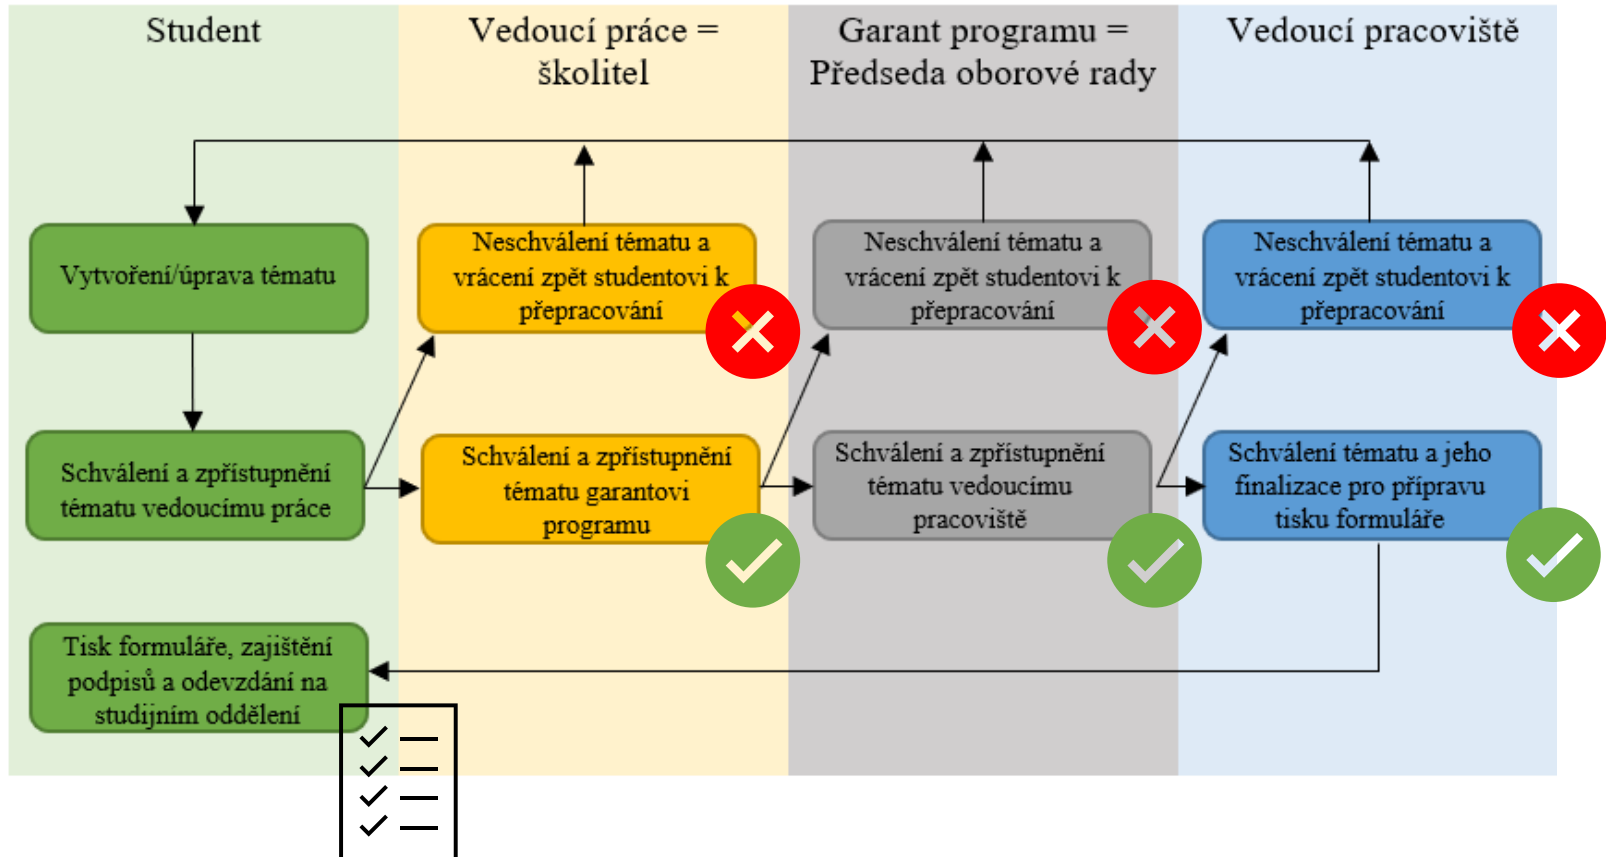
Student

Vedoucí práce = školitel

Garant programu = Předseda oborové rady

Vedoucí pracoviště

Vytvoření/úprava tématu

Neschválení tématu a vrácení zpět studentovi k přepracování

Neschválení tématu a vrácení zpět studentovi k přepracování

Neschválení tématu a vrácení zpět studentovi k přepracování

Schválení a zpřístupnění tématu vedoucímu práce

Schválení a zpřístupnění tématu garantovi programu

Schválení a zpřístupnění tématu vedoucímu pracoviště

Schválení tématu a jeho finalizace pro přípravu tisku formuláře

Tisk formuláře, zajištění podpisů a odevzdání na studijním oddělení